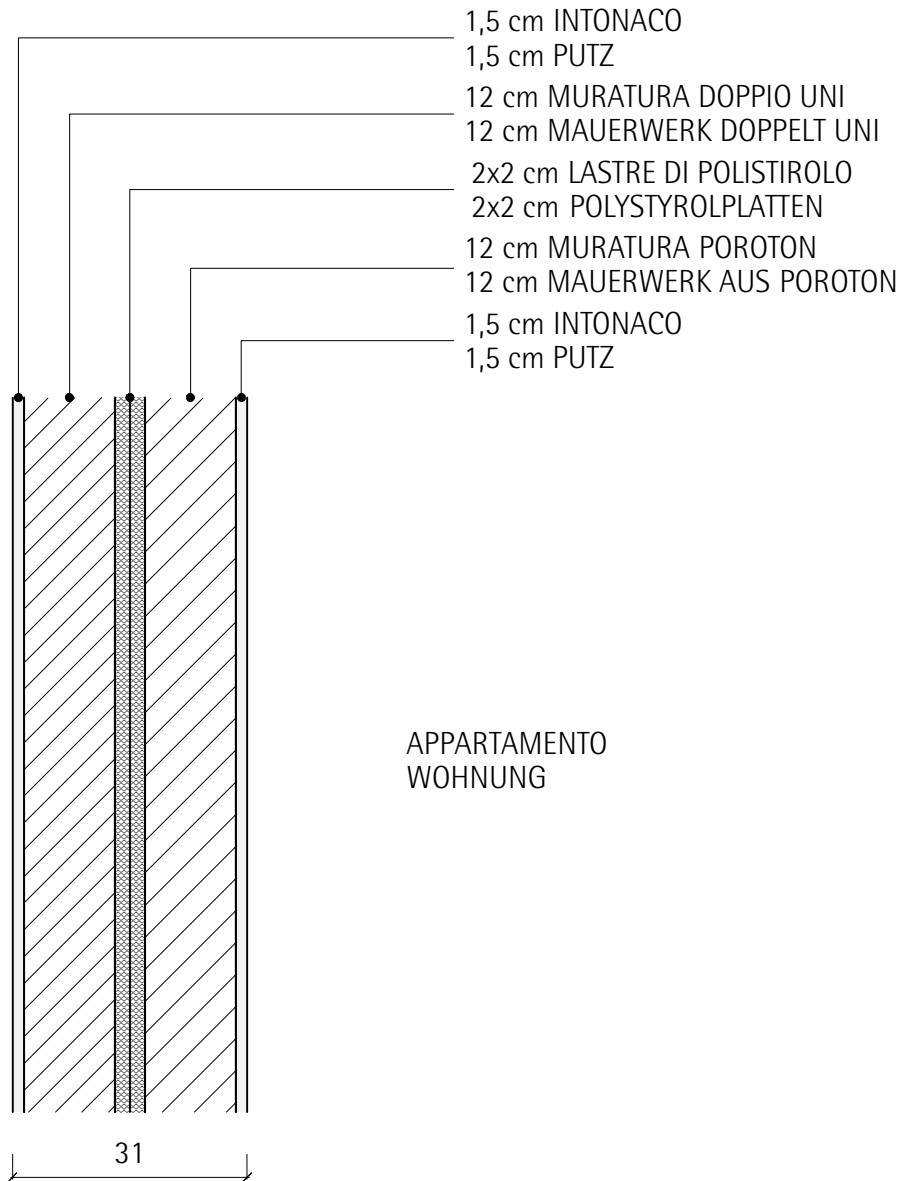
1,5 cm INTONACO
1,5 cm PUTZ

12 cm MURATURA DOPPIO UNI
12 cm MAUERWERK DOPPELT UNI

2x2 cm LASTRE DI POLISTIROLO
2x2 cm POLYSTYROLPLATTEN

12 cm MURATURA POROTON
12 cm MAUERWERK AUS POROTON

1,5 cm INTONACO
1,5 cm PUTZ

APPARTAMENTO
WOHNUNG

31